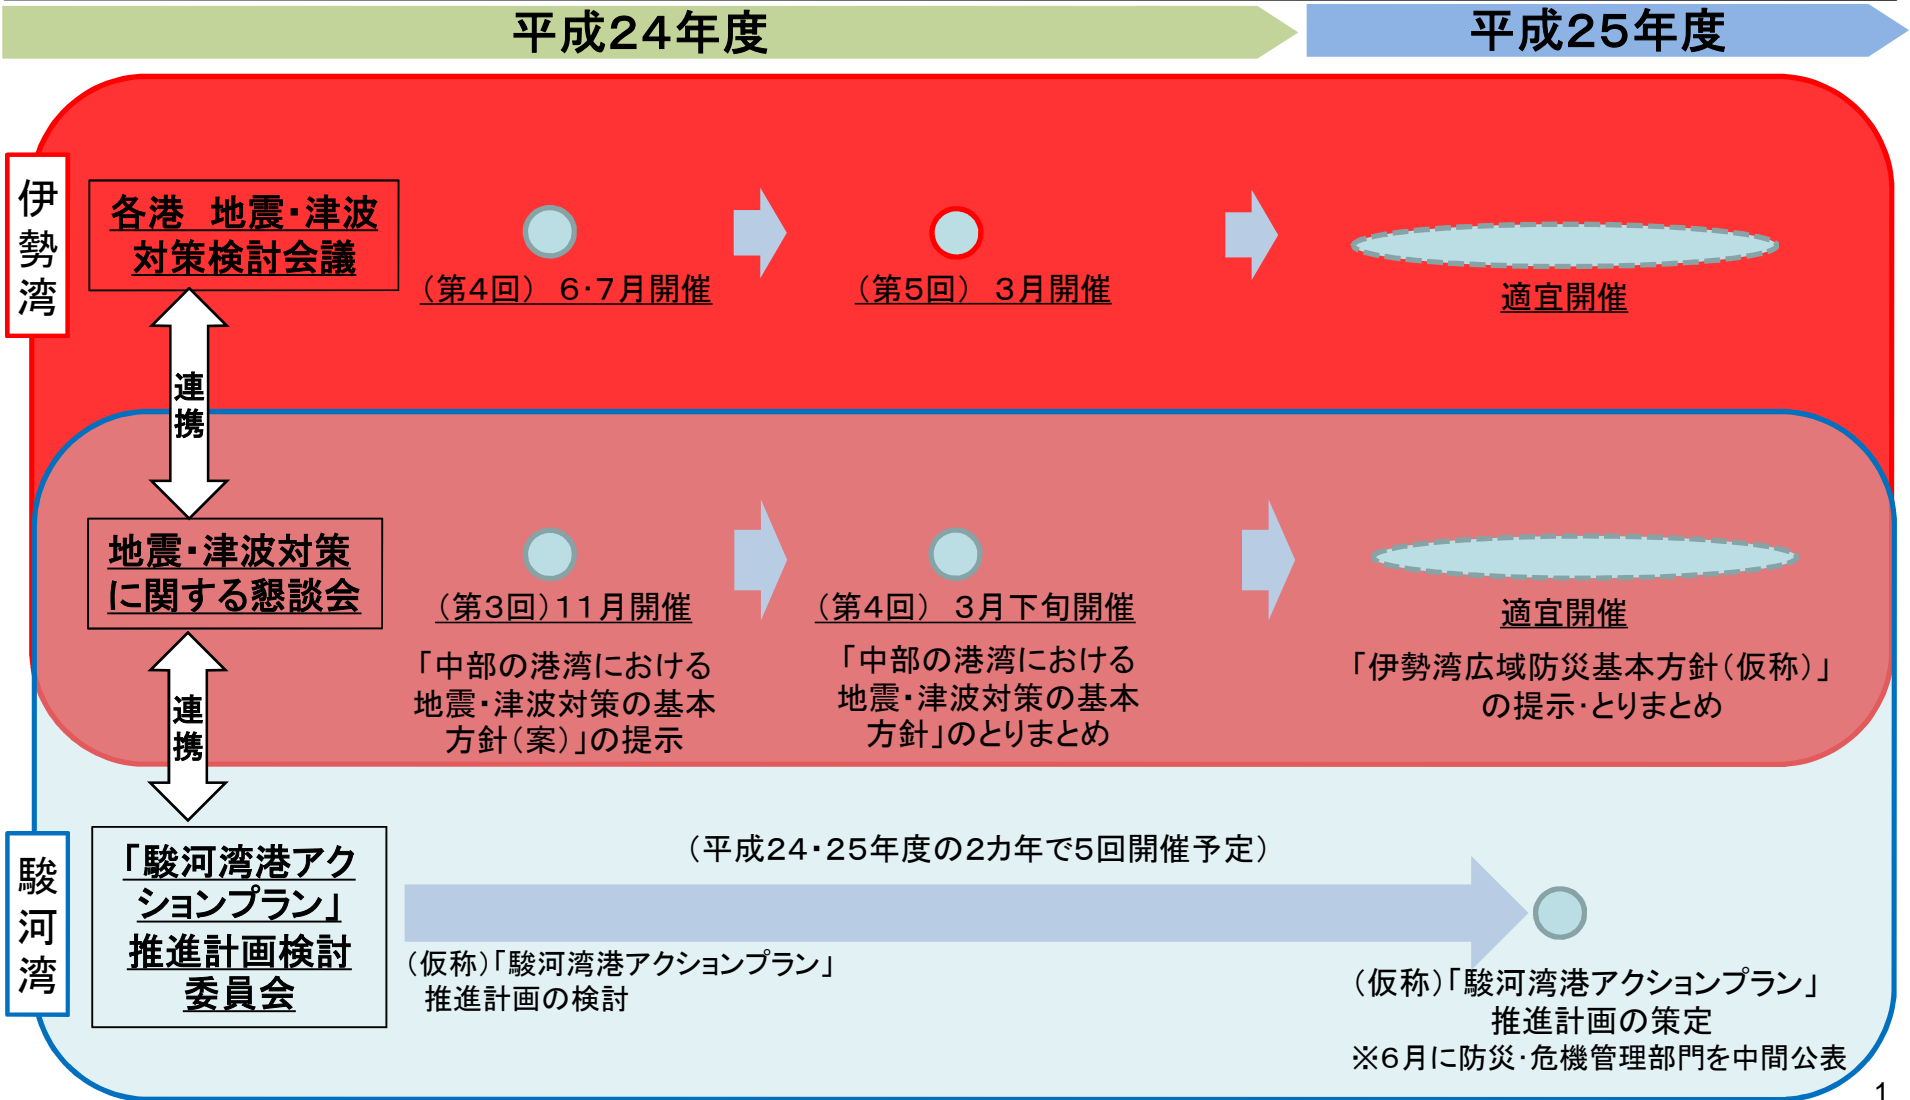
平成24年度

平成25年度

伊勢湾

各港 地震・津波対策検討会議

（第4回） 6・7月開催

（第5回） 3月開催

適宜開催

連携

地震・津波対策に関する懇談会

（第3回）11月開催

「中部の港湾における地震・津波対策の基本方針（案）」の提示

（第4回） 3月下旬開催

「中部の港湾における地震・津波対策の基本方針」のとりまとめ

適宜開催

「伊勢湾広域防災基本方針（仮称）」の提示・とりまとめ

連携

駿河湾

「駿河湾港アクションプラン」推進計画検討委員会

（平成24・25年度の2カ年で5回開催予定）

（仮称）「駿河湾港アクションプラン」推進計画の検討

（仮称）「駿河湾港アクションプラン」推進計画の策定
※6月に防災・危機管理部門を中間公表

1